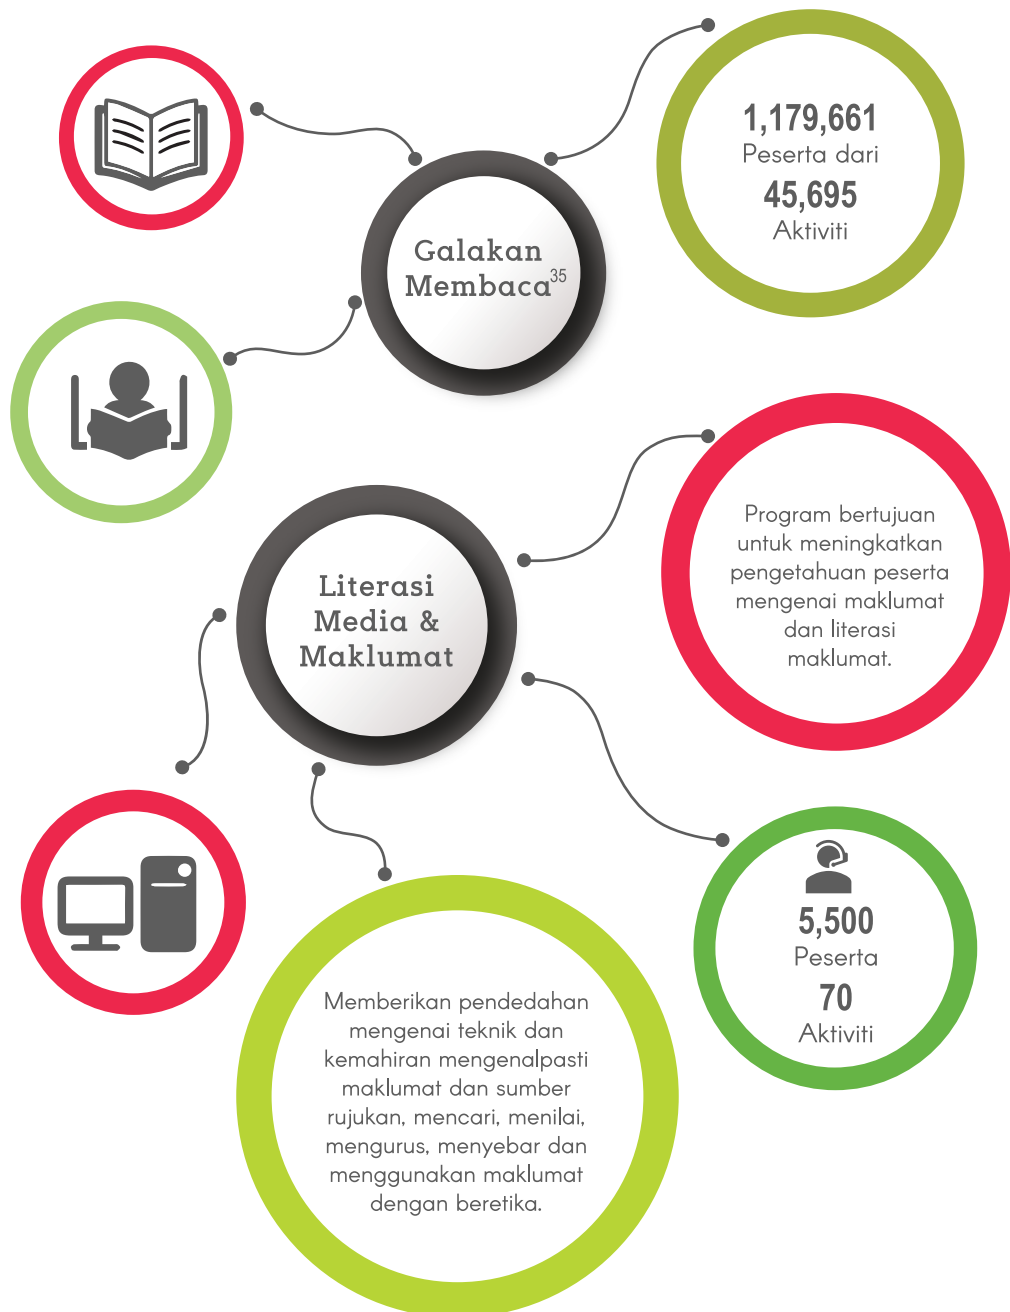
Galakan Membaca$^{35}$

1,179,661
Peserta dari
45,695
Aktiviti

Literasi Media & Maklumat

Program bertujuan untuk meningkatkan pengetahuan peserta mengenai maklumat dan literasi maklumat.

5,500
Peserta
70
Aktiviti

Memberikan pendedahan mengenai teknik dan kemahiran mengenalpasti maklumat dan sumber rujukan, mencari, menilai, mengurus, menyebar dan menggunakan maklumat dengan beretika.